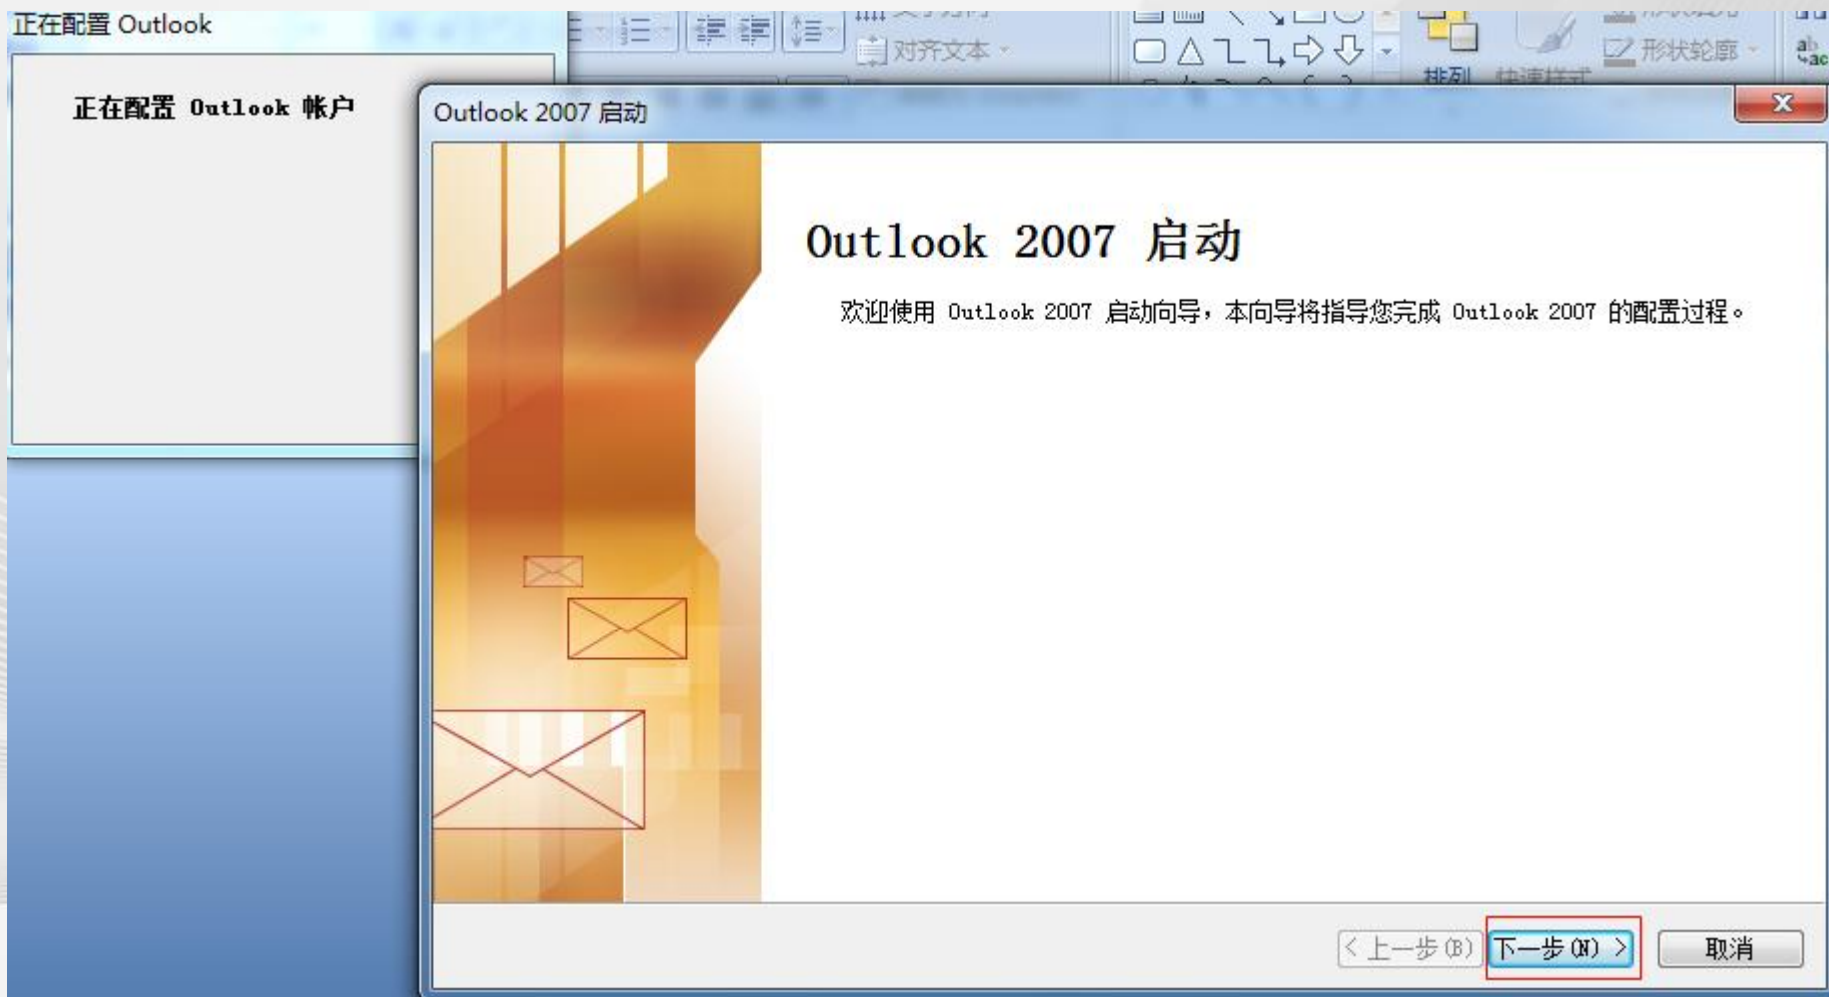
正在配置 Outlook

正在配置 Outlook 帐户

对齐文本

形状轮廓

排列 快速样式

Outlook 2007 启动

X

Outlook 2007 启动

欢迎使用 Outlook 2007 启动向导，本向导将指导您完成 Outlook 2007 的配置过程。

< 上一步(B)

下一步(N) >

取消